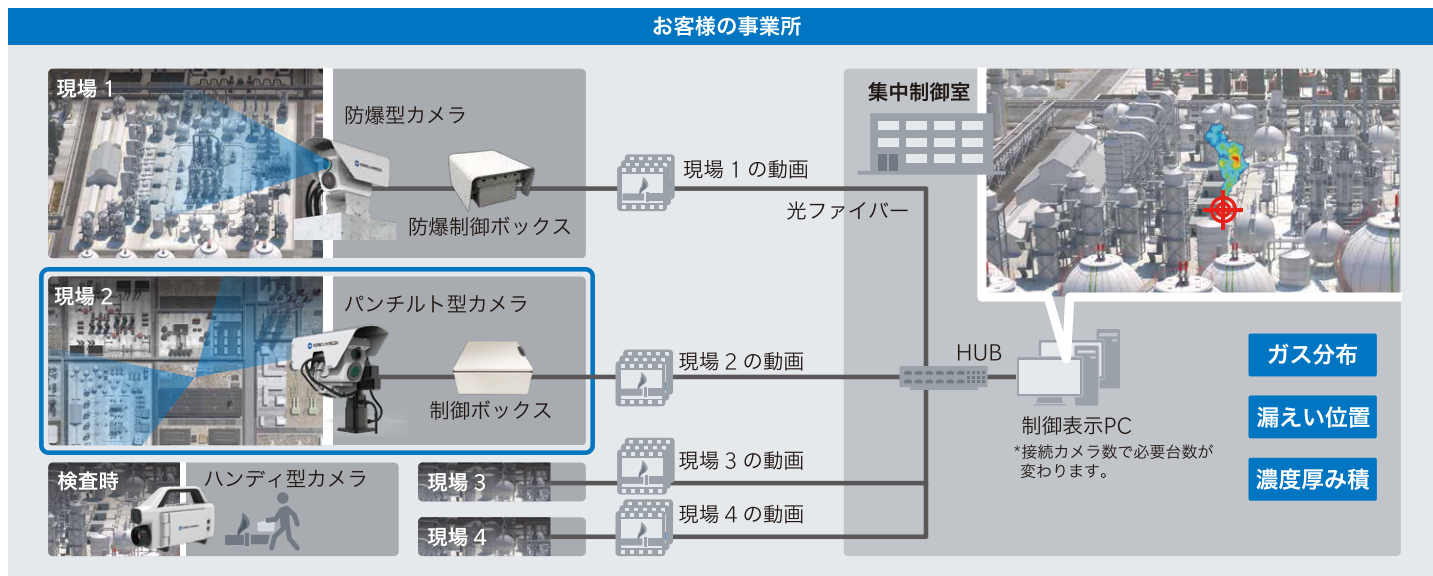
お客様の事業所

現場 1

防爆型カメラ

防爆制御ボックス

現場 2

パンチルト型カメラ

制御ボックス

検査時

ハンディ型カメラ

現場 3

現場 4

現場 1 の動画

光ファイバー

現場 2 の動画

現場 3 の動画

現場 4 の動画

集中制御室

HUB

制御表示PC

*接続カメラ数で必要台数が変わります。

ガス分布

漏えい位置

濃度厚み積